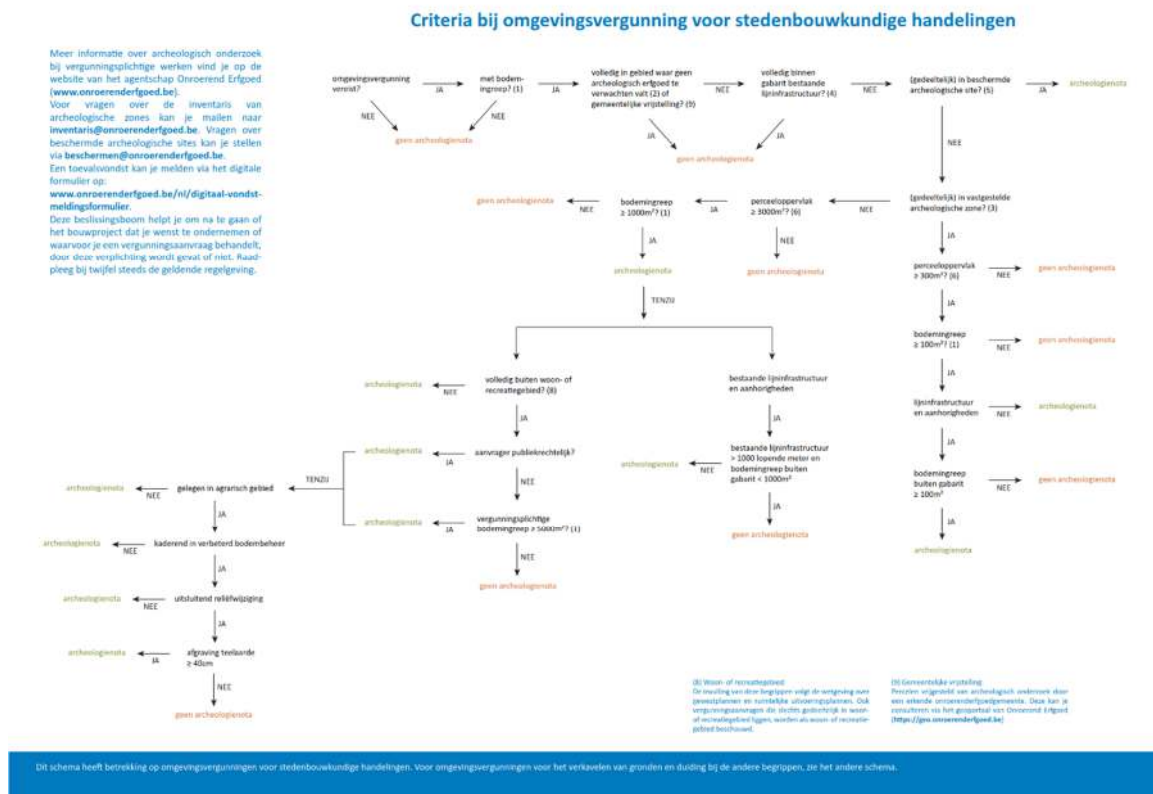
Criteria bij omgevingsvergunning voor stedenbouwkundige handelingen

Meer informatie over archeologisch onderzoek bij vergunningsplichtige werken vind je op de website van het agentschap Onroerend Erfgoed (www.onroerenderfgoed.be).
Voor vragen over de inventaris van archeologische zones kan je mailen naar inventaris@onroerenderfgoed.be. Vragen over beschermde archeologische sites kan je stellen via beschermen@onroerenderfgoed.be.
Een toevalsvondst kan je melden via het digitale formulier op:
www.onroerenderfgoed.be/nl/digitaal-vondstmeldingsformulier.
Deze beslissingsboom helpt je om na te gaan of het bouwproject dat je wenst te ondernemen of waarvoor je een vergunningsaanvraag behandelt, door deze verplichting wordt geval of niet. Raadpleeg bij twijfel steeds de geldende regelgeving.

omgevingsvergunning vereist?
JA
NEE
geen archeologienota
met bodemingreep? (1)
JA
NEE
volledig in gebied waar geen archeologisch erfgoed te verwachten valt (2) of gemeentelijke vrijstelling? (9)
NEE
JA
geen archeologienota
volledig binnen gabarit bestaande lijninfrastructuur? (4)
NEE
JA
(gedeeltelijk) in beschermde archeologische site? (5)
JA
archeologienota
NEE
(gedeeltelijk) in vastgestelde archeologische zone? (3)
NEE
perceeloppervlak ≥ 3000m²? (6)
NEE
bodemingreep ≥ 1000m²? (1)
NEE
geen archeologienota
JA
archeologienota
NEE
geen archeologienota
TENZIJ
JA
perceeloppervlak ≥ 300m²? (6)
NEE
geen archeologienota
JA
bodemingreep ≥ 100m²? (1)
NEE
geen archeologienota
JA
lijninfrastructuur en aanhorigheden
NEE
archeologienota
JA
bodemingreep buiten gabarit ≥ 100m²
NEE
geen archeologienota
JA
archeologienota

volledig buiten woon- of recreatiegebied? (8)
NEE
archeologienota
JA
aanvrager publiekrechtelijk?
JA
archeologienota
NEE
vergunningsplichtige bodemingreep ≥ 5000m²? (1)
JA
archeologienota
NEE
geen archeologienota
TENZIJ
gelegen in agrarisch gebied
NEE
archeologienota
JA
kaderend in verbeterd bodembeheer
NEE
archeologienota
JA
uitsluitend reliëfwijziging
NEE
archeologienota
JA
afgraving teelaarde ≥ 40cm
JA
archeologienota
NEE
geen archeologienota

bestaande lijninfrastructuur en aanhorigheden
JA
bestaande lijninfrastructuur > 1000 lopende meter en bodemingreep buiten gabarit < 1000m²
NEE
archeologienota
JA
geen archeologienota

(8) Woon- of recreatiegebied
De invulling van deze begrippen volgt de wetgeving over gewestplannen en ruimtelijke uitvoeringsplannen. Ook vergunningsaanvragen die slechts gedeeltelijk in woon- of recreatiegebied liggen, worden als woon- of recreatiegebied beschouwd.

(9) Gemeentelijke vrijstelling
Percelen vrijgesteld van archeologisch onderzoek door een erkende onroerenderfgoedgemeente. Deze kan je consulteren via het geoportaal van Onroerend Erfgoed (https://geo.onroerenderfgoed.be)

Dit schema heeft betrekking op omgevingsvergunningen voor stedenbouwkundige handelingen. Voor omgevingsvergunningen voor het verkavelen van gronden en duiding bij de andere begrippen, zie het andere schema.